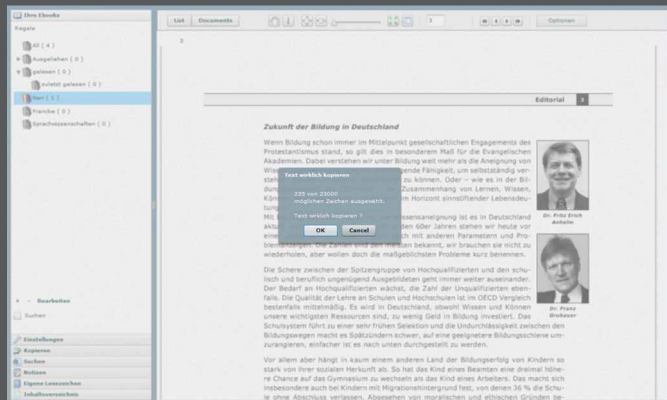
Ihre Ebooks
Regale

All ( 4 )
Ausgeliehen ( 0 )
gelesen ( 0 )
zuletzt gelesen ( 0 )
Neu ( 1 )
Francke ( 0 )
Sprachwissenschaften ( 0 )

+ - Bearbeiten
Suchen

Einstellungen
Kopieren
Suchen
Notizen
Eigene Lesezeichen
Inhaltsverzeichnis

List Documents 3 Optionen

3

Editorial 3

Zukunft der Bildung in Deutschland

Wenn Bildung schon immer im Mittelpunkt gesellschaftlichen Engagements des Protestantismus stand, so gilt dies in besonderem Maß für die Evangelischen Akademien. Dabei verstehen wir unter Bildung weit mehr als die Aneignung von Wis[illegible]ende Fähigkeit, um selbstständig ver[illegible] zu können. Oder – wie es in der Bil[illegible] Zusammenhang von Lernen, Wissen, Kön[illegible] Horizont sinnstiftender Lebensdeu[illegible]

Mit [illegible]enswissensaneignung ist es in Deutschland akt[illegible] 60er Jahren stehen wir heute vor ein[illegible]ich mit anderen Paramstern und Pro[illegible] Zahlen sind den meisten bekannt, wir brauchen sie nicht zu wiederholen, aber wollen doch die maßgeblichsten Probleme kurz benennen.

Text wirklich kopieren
255 von 23000 möglicher Zeichen ausgewählt.
Text wirklich kopieren ?
OK Cancel

Dr. Fritz Erich Anhelm

Dr. Frank Drobauer

Die Schere zwischen der Spitzengruppe von Hochqualifizierten und den schulisch und beruflich ungenügend Ausgebildeten geht immer weiter auseinander. Der Bedarf an Hochqualifizierten wächst, die Zahl der Unqualifizierten ebenfalls. Die Qualität der Lehre an Schulen und Hochschulen ist im OECD Vergleich bestenfalls mittelmäßig. Es wird in Deutschland, obwohl Wissen und Können unsere wichtigsten Ressourcen sind, zu wenig Geld in Bildung investiert. Das Schulsystem führt zu einer sehr frühen Selektion und die Undurchlässigkeit zwischen den Bildungswegen macht es Spätzündern schwer, auf eine geeignetere Bildungsschiene umzusteigen, einfacher ist es nach unten durchgestellt zu werden.

Vor allem aber hängt in kaum einem anderen Land der Bildungserfolg von Kindern so stark von ihrer sozialen Herkunft ab. So hat das Kind eines Beamten eine dreimal höhere Chance auf das Gymnasium zu wechseln als das Kind eines Arbeiters. Das macht sich insbesondere auch bei Kindern mit Migrationshintergrund fest, von denen 36 % die Schule ohne Abschluss verlassen. Abgesehen von moralischen und ethischen Gründen be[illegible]